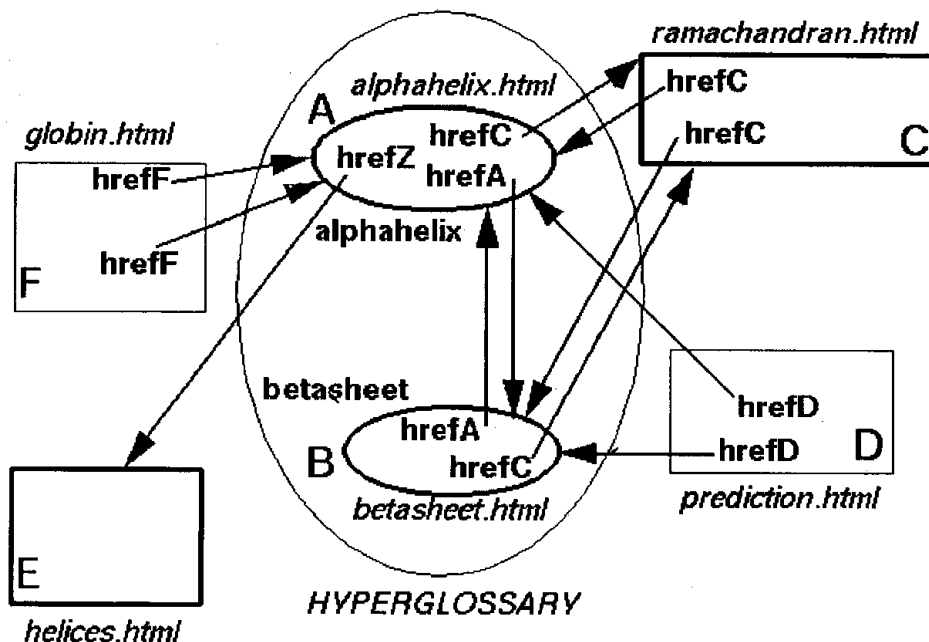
ramachandran.html

alphahelix.html

A

hrefC

hrefC

globin.html

hrefC

hrefZ

C

hrefA

hrefF

alphahelix

hrefF

F

betasheet

hrefD

hrefA

B

hrefC

hrefD

D

betasheet.html

prediction.html

E

HYPERGLOSSARY

helices.html